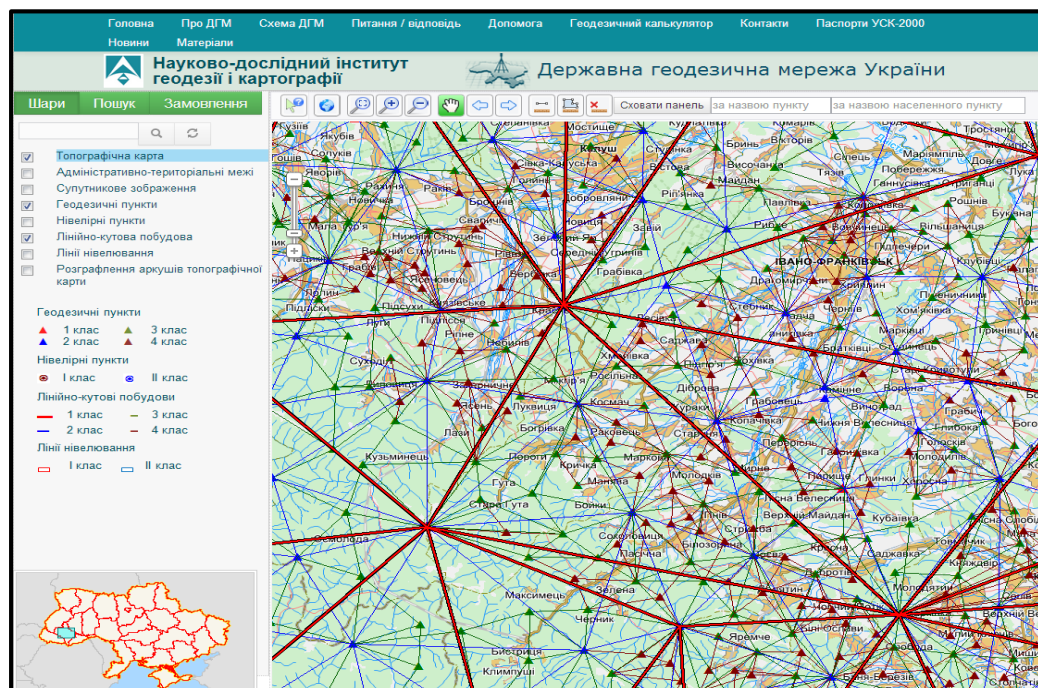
Головна Про ДГМ Схема ДГМ Питання / відповідь Допомога Геодезичний калькулятор Контакти Паспорти УСК-2000
Новини Матеріали

Науково-дослідний інститут геодезії і картографії

Державна геодезична мережа України

Шари Пошук Замовлення

Сховати панель за назвою пункту за назвою населеного пункту

Топографічна карта
Адміністративно-територіальні межі
Супутникове зображення
Геодезичні пункти
Нівелірні пункти
Лінійно-кутова побудова
Лінії нівелювання
Розграфлення аркушів топографічної карти

Геодезичні пункти
1 клас 3 клас
2 клас 4 клас
Нівелірні пункти
I клас II клас
Лінійно-кутові побудови
1 клас 3 клас
2 клас 4 клас
Лінії нівелювання
I клас II клас

Калуш
Бринь
Височанка
Майдан
Павлівка
Слобода
Рошнів
Богрівка
Ріп'янка
Завій
Грабівка
Івано-Франківськ
Ямниця
Хриплин
Хом'яківка
Тисмениця
Хмелівка
Дібрівка
Горохолин
Раковець
Луквиця
Богрівка
Космач
Колодіївка
Марківка
Кузьминець
Пороги
Крічка
Гута
Манява
Старий Гута
Бойки
Сокол
Пасічна
Богородчани
Максимець
Зелена
Черник
Яремче
Бистриця
Климпуші
Кубаївка
Саджавка
Делятин
Молодятин
Вербівці
Надвірна
Ланчин
Ловешна
Ракова
Лази